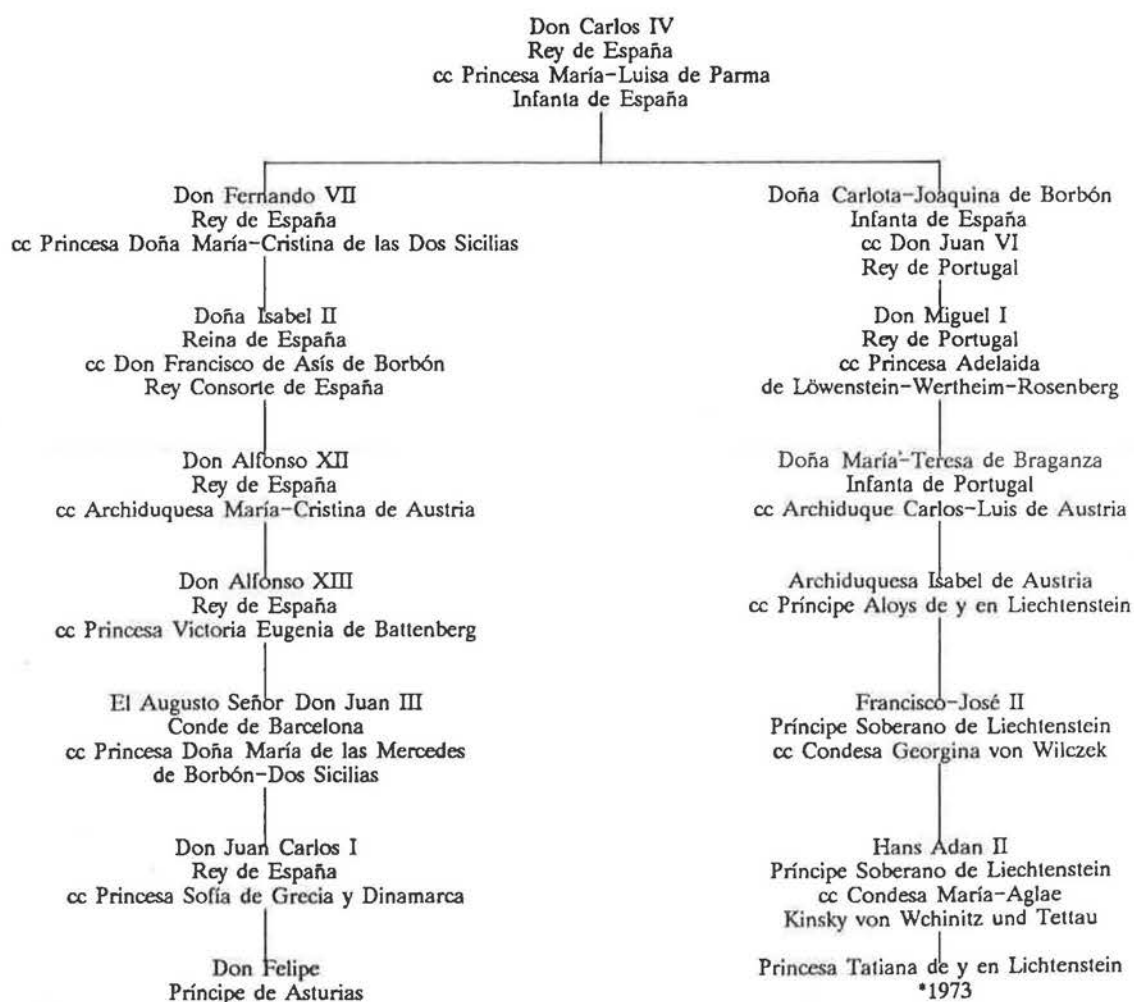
Don Carlos IV
Rey de España
cc Princesa María-Luisa de Parma
Infanta de España

Don Fernando VII
Rey de España
cc Princesa Doña María-Cristina de las Dos Sicilias

Doña Isabel II
Reina de España
cc Don Francisco de Asís de Borbón
Rey Consorte de España

Don Alfonso XII
Rey de España
cc Archiduquesa María-Cristina de Austria

Don Alfonso XIII
Rey de España
cc Princesa Victoria Eugenia de Battenberg

El Augusto Señor Don Juan III
Conde de Barcelona
cc Princesa Doña María de las Mercedes
de Borbón-Dos Sicilias

Don Juan Carlos I
Rey de España
cc Princesa Sofía de Grecia y Dinamarca

Don Felipe
Príncipe de Asturias

Doña Carlota-Joaquina de Borbón
Infanta de España
cc Don Juan VI
Rey de Portugal

Don Miguel I
Rey de Portugal
cc Princesa Adelaida
de Löwenstein-Wertheim-Rosenberg

Doña María-Teresa de Braganza
Infanta de Portugal
cc Archiduque Carlos-Luis de Austria

Archiduquesa Isabel de Austria
cc Príncipe Aloys de y en Liechtenstein

Francisco-José II
Príncipe Soberano de Liechtenstein
cc Condesa Georgina von Wilczek

Hans Adan II
Príncipe Soberano de Liechtenstein
cc Condesa María-Aglae
Kinsky von Wchinitz und Tettau

Princesa Tatiana de y en Lichtenstein
*1973